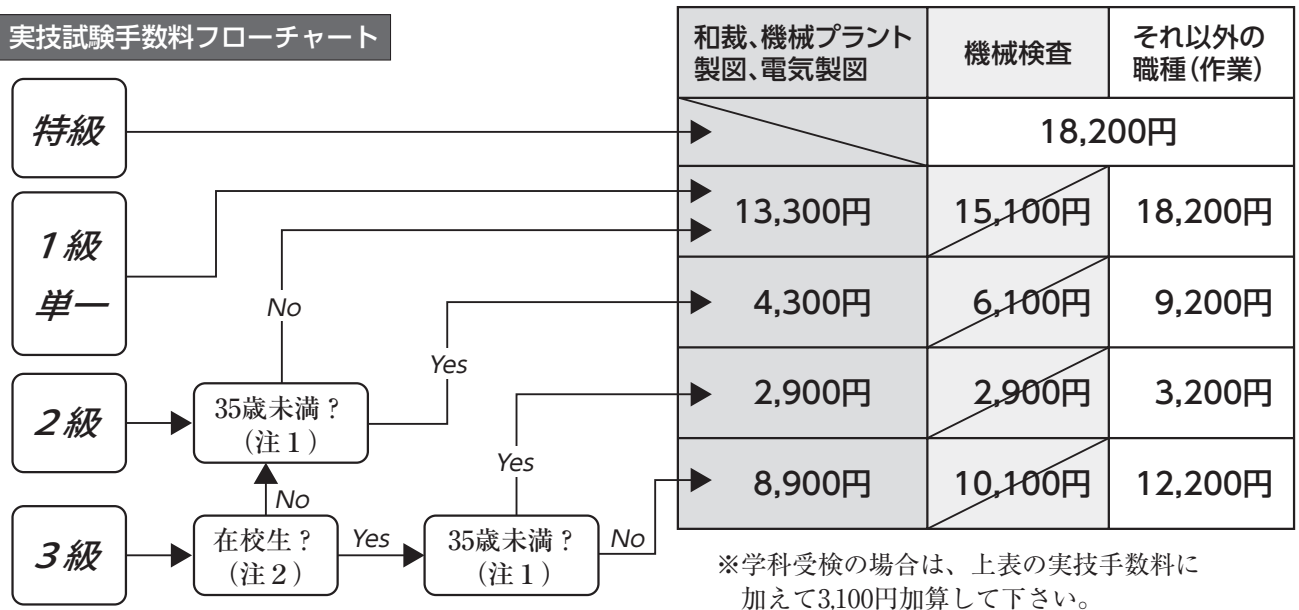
実技試験手数料フローチャート

特級

1級

単一

2級

3級

35歳未満？
（注１）

在校生？
（注２）

35歳未満？
（注１）

No

Yes

No

Yes

Yes

No

| 和裁、機械プラント製図、電気製図 | 機械検査 | それ以外の職種（作業） |
|---|---|---|
| | 18,200円 | |
| 13,300円 | 15,100円 | 18,200円 |
| 4,300円 | 6,100円 | 9,200円 |
| 2,900円 | 2,900円 | 3,200円 |
| 8,900円 | 10,100円 | 12,200円 |

※学科受検の場合は、上表の実技手数料に加えて3,100円加算して下さい。